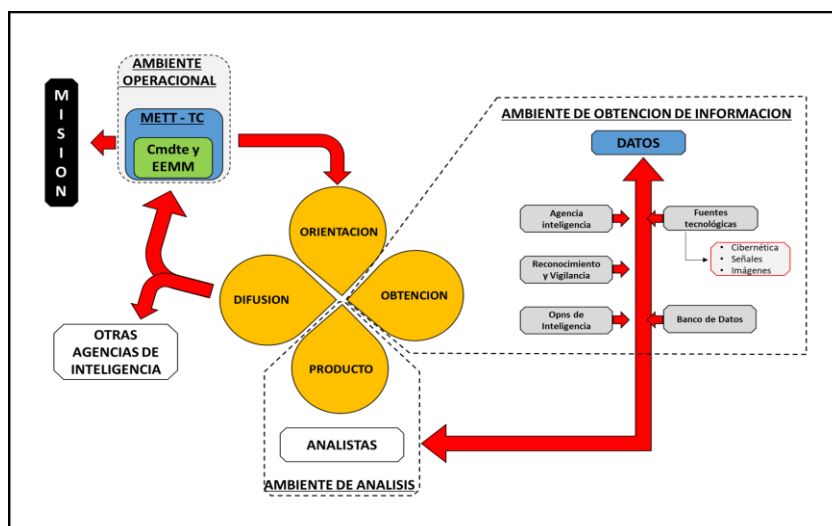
MISION

AMBIENTE OPERACIONAL

METT - TC

Cmdte y EEMM

ORIENTACION

DIFUSION

OBTENCION

PRODUCTO

OTRAS AGENCIAS DE INTELIGENCIA

AMBIENTE DE OBTENCION DE INFORMACION

DATOS

Agencia inteligencia

Fuentes tecnológicas

• Cibernética
• Señales
• Imágenes

Reconocimiento y Vigilancia

Opns de Inteligencia

Banco de Datos

ANALISTAS

AMBIENTE DE ANALISIS